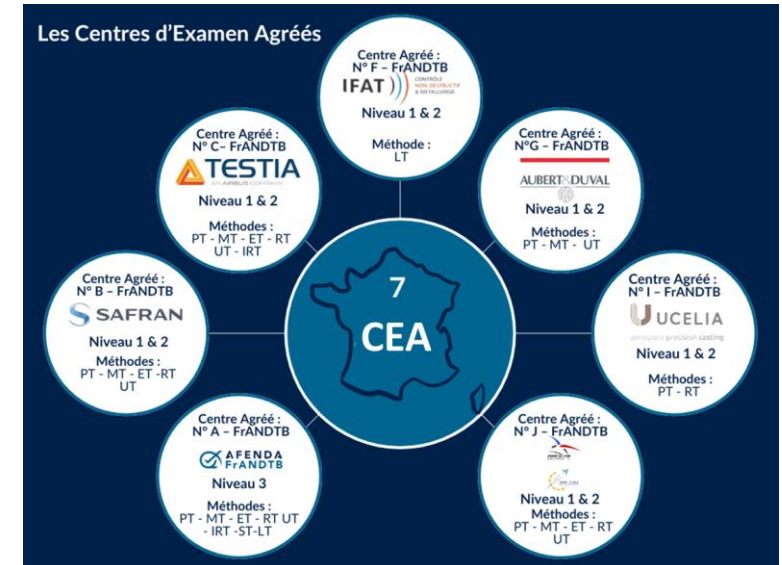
Les Centres d'Examen Agréés

Centre Agréé :
N° F – FrANDTB
IFAT
CONTROLE NON DESTRUCTIF & METALLURGIE
Niveau 1 & 2
Méthode :
LT

Centre Agréé :
N°G – FrANDTB
AUBERT&DUVAL
Niveau 1 & 2
Méthodes :
PT - MT - UT

Centre Agréé :
N° I – FrANDTB
UCELIA
aerospace precision casting
Niveau 1 & 2
Méthodes :
PT - RT

Centre Agréé :
N° J – FrANDTB
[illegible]
Niveau 1 & 2
Méthodes :
PT - MT - ET - RT UT

Centre Agréé :
N° A – FrANDTB
AFENDA FrANDTB
Niveau 3
Méthodes :
PT - MT - ET - RT UT - IRT -ST-LT

Centre Agréé :
N° B – FrANDTB
SAFRAN
Niveau 1 & 2
Méthodes :
PT - MT - ET -RT UT

Centre Agréé :
N° C– FrANDTB
TESTIA
AN AIRBUS COMPANY
Niveau 1 & 2
Méthodes :
PT - MT - ET - RT UT - IRT

7
CEA